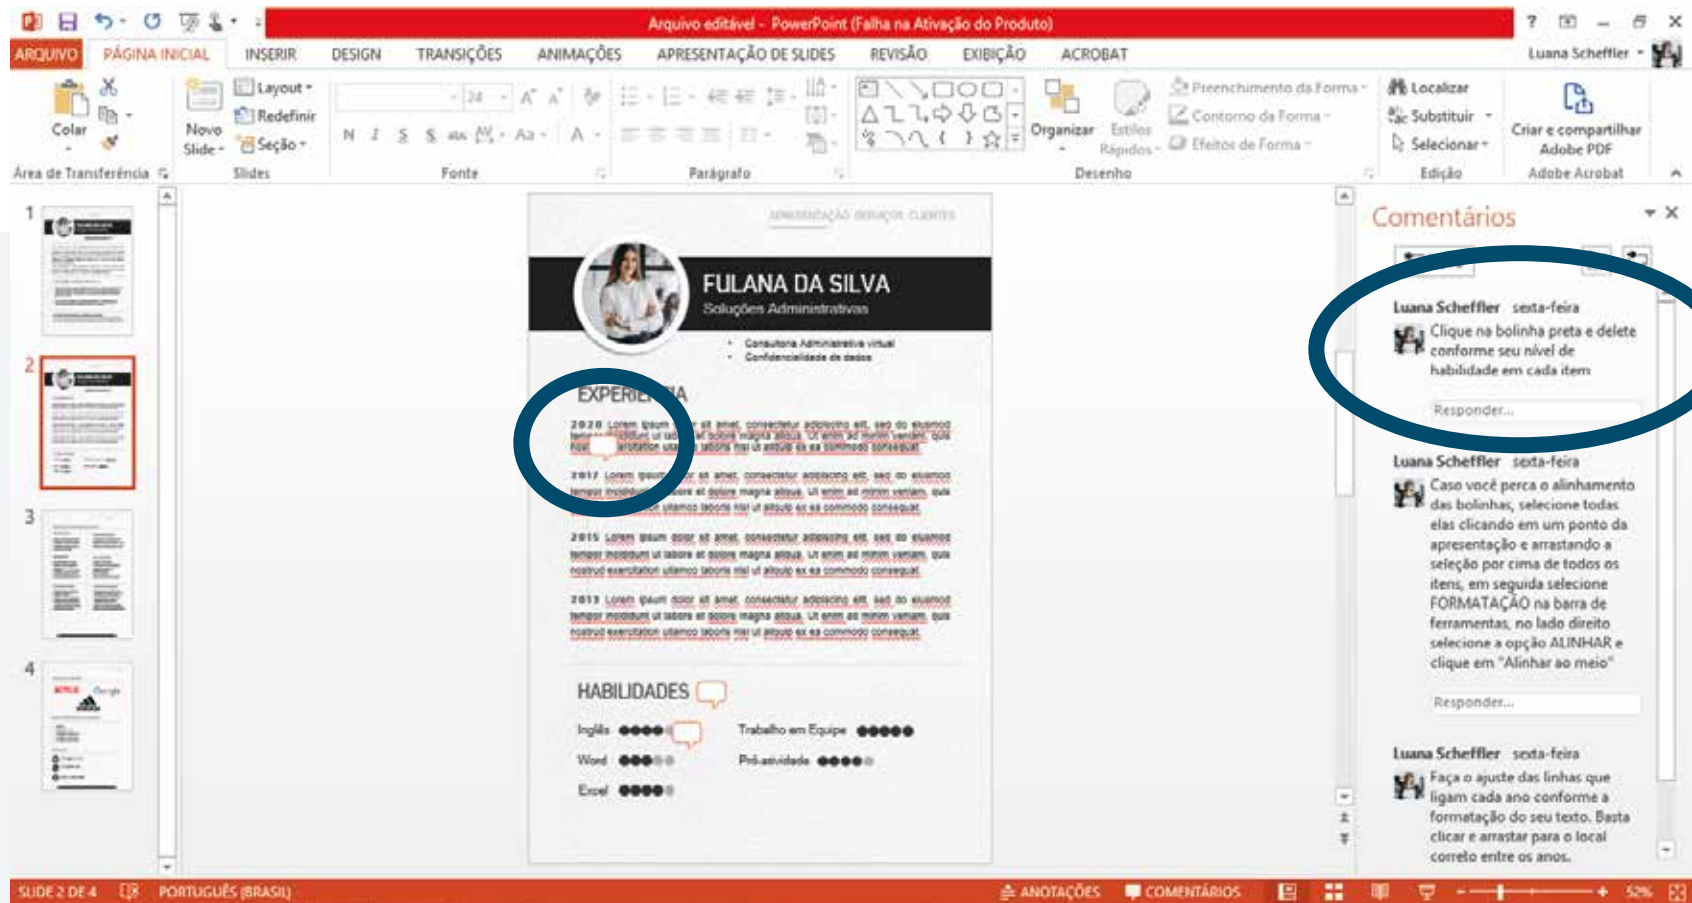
Arquivo editável - PowerPoint (Falha na Ativação do Produto)

ARQUIVO PÁGINA INICIAL INSERIR DESIGN TRANSIÇÕES ANIMAÇÕES APRESENTAÇÃO DE SLIDES REVISÃO EXIBIÇÃO ACROBAT Luana Scheffler

Colar Novo Slide Layout Redefinir Seção Organizar Estilos Rápidos Preenchimento da Forma Contorno da Forma Efeitos de Forma Localizar Substituir Selecionar Criar e compartilhar Adobe PDF

Área de Transferência Slides Fonte Parágrafo Desenho Edição Adobe Acrobat

1 2 3 4

FULANA DA SILVA
Soluções Administrativas

Consultoria Administrativa virtual
Confidencialidade de dados

EXPERIÊNCIA

2020 Lorem ipsum dolor sit amet, consectetur adipiscing elit, sed do eiusmod tempor incididunt ut labore et dolore magna aliqua. Ut enim ad minim veniam, quis nostrud exercitation ullamco laboris nisi ut aliquip ex ea commodo consequat.

2017 Lorem ipsum dolor sit amet, consectetur adipiscing elit, sed do eiusmod tempor incididunt ut labore et dolore magna aliqua. Ut enim ad minim veniam, quis nostrud exercitation ullamco laboris nisi ut aliquip ex ea commodo consequat.

2015 Lorem ipsum dolor sit amet, consectetur adipiscing elit, sed do eiusmod tempor incididunt ut labore et dolore magna aliqua. Ut enim ad minim veniam, quis nostrud exercitation ullamco laboris nisi ut aliquip ex ea commodo consequat.

2013 Lorem ipsum dolor sit amet, consectetur adipiscing elit, sed do eiusmod tempor incididunt ut labore et dolore magna aliqua. Ut enim ad minim veniam, quis nostrud exercitation ullamco laboris nisi ut aliquip ex ea commodo consequat.

HABILIDADES

Inglês Trabalho em Equipe
Word Pró-atividade
Excel

Comentários

Luana Scheffler sexta-feira
Clique na bolinha preta e delete conforme seu nível de habilidade em cada item
Responder...

Luana Scheffler sexta-feira
Caso você perca o alinhamento das bolinhas, selecione todas elas clicando em um ponto da apresentação e arrastando a seleção por cima de todos os itens, em seguida selecione FORMATAÇÃO na barra de ferramentas, no lado direito selecione a opção ALINHAR e clique em "Alinhar ao meio"
Responder...

Luana Scheffler sexta-feira
Faça o ajuste das linhas que ligam cada ano conforme a formatação do seu texto. Basta clicar e arrastar para o local correto entre os anos.

SLIDE 2 DE 4 PORTUGUÊS (BRASIL) ANOTAÇÕES COMENTÁRIOS 52%